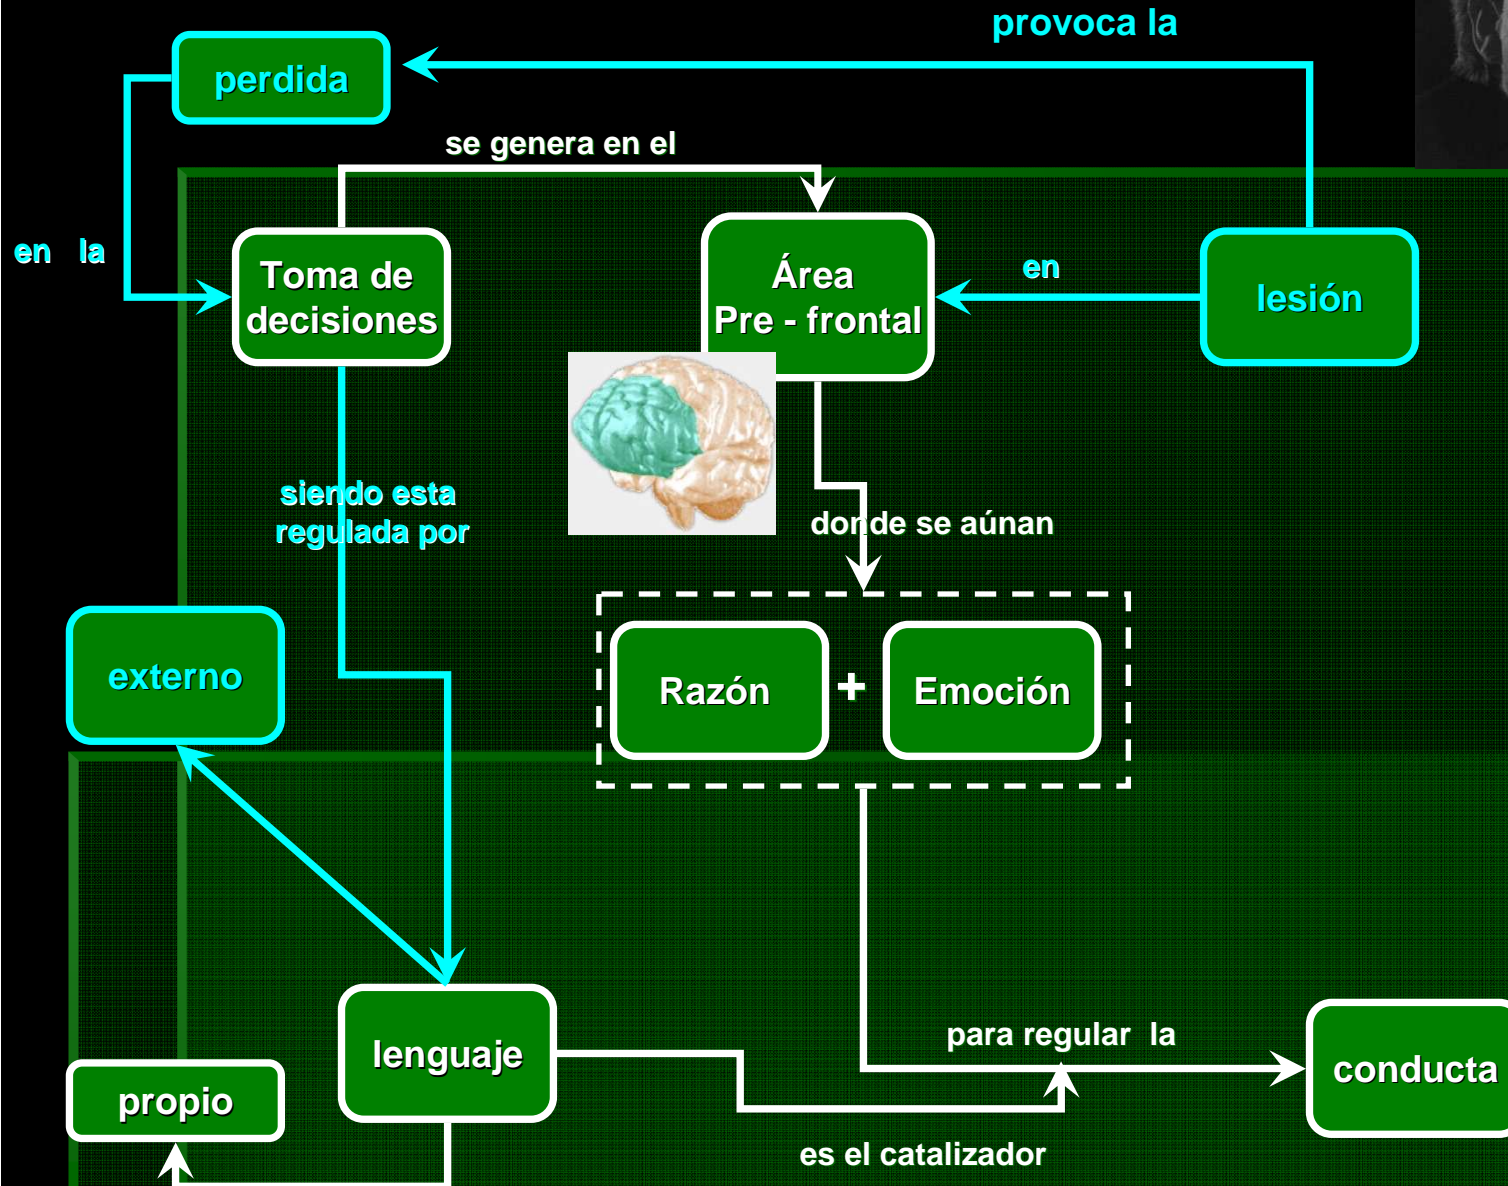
provoca la

perdida

se genera en el

en la

Toma de decisiones

Área Pre - frontal

en

lesión

siendo esta regulada por

donde se aúnan

externo

Razón

+

Emoción

lenguaje

para regular la

conducta

propio

es el catalizador